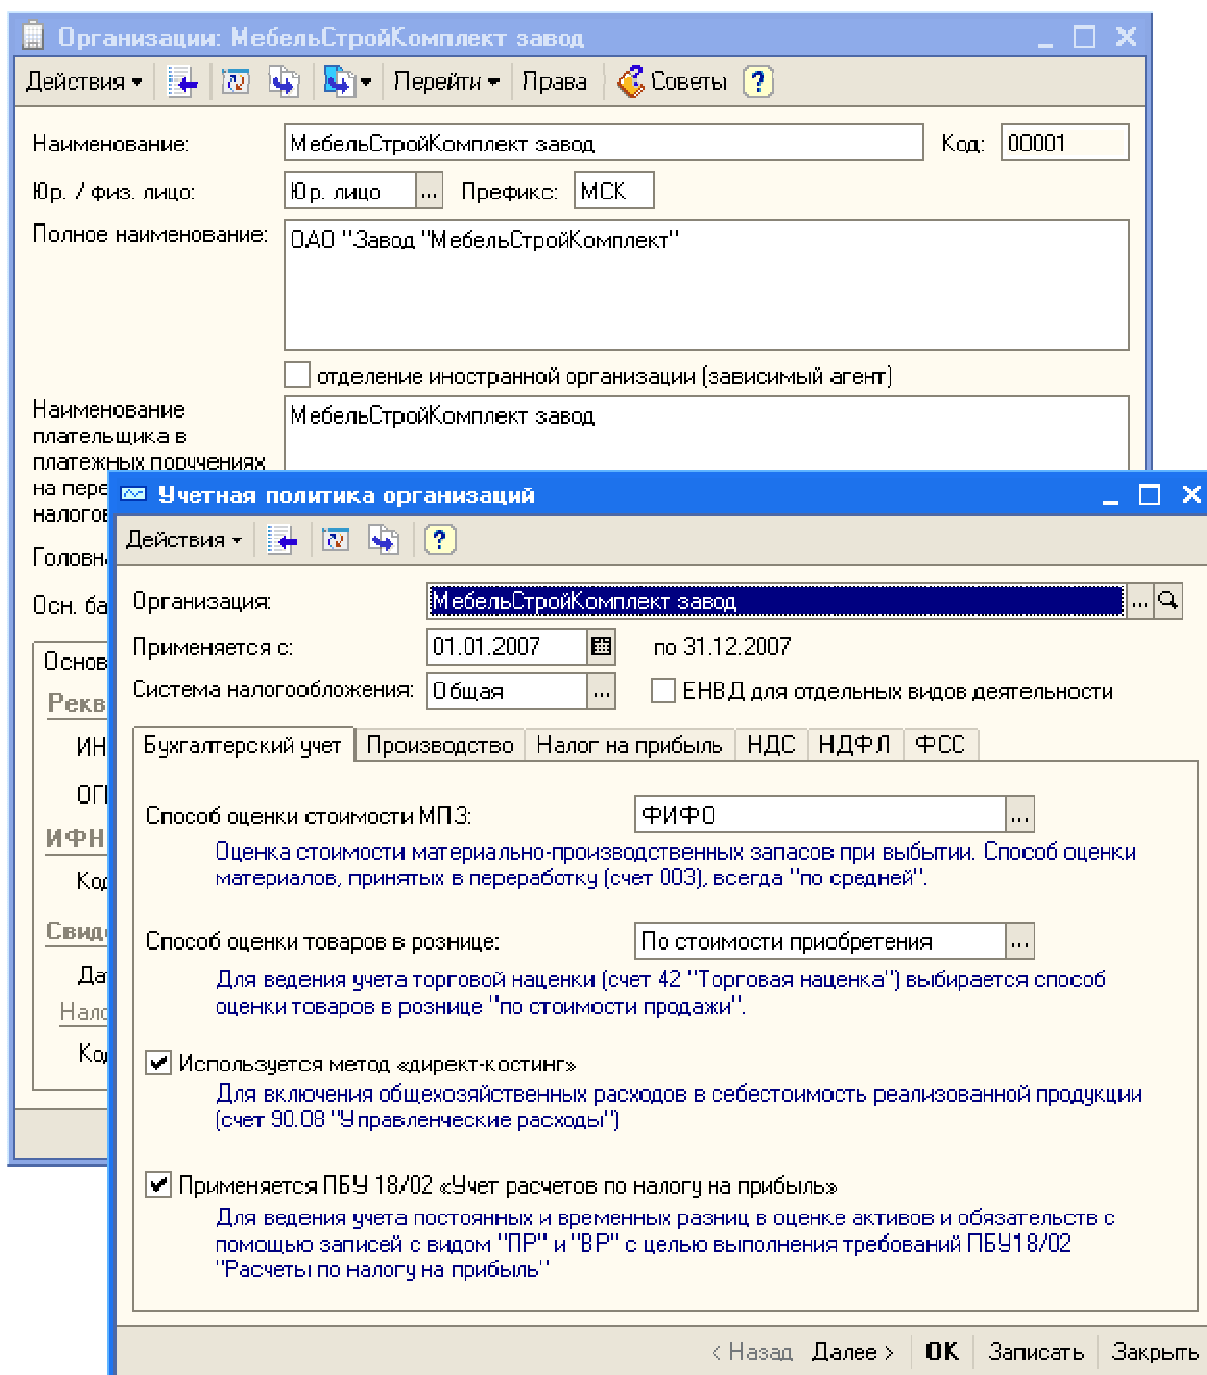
Организации: МебельСтройКомплект завод

Действия Перейти Права Советы ?

Наименование: МебельСтройКомплект завод Код: 00001

Юр. / физ. лицо: Юр. лицо ... Префикс: МСК

Полное наименование: ОАО "Завод "МебельСтройКомплект"

отделение иностранной организации (зависимый агент)

Наименование плательщика в платежных поручениях на пере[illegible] налого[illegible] МебельСтройКомплект завод

Головн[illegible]

Осн. ба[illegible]

Основ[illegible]

Рекв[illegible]

ИН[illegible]

ОГ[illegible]

ИФН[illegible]

Ко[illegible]

Свид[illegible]

Да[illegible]

Нало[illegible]

Ко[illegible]

Учетная политика организаций

Действия ?

Организация: МебельСтройКомплект завод

Применяется с: 01.01.2007 по 31.12.2007

Система налогообложения: Общая ... ЕНВД для отдельных видов деятельности

Бухгалтерский учет | Производство | Налог на прибыль | НДС | НДФЛ | ФСС

Способ оценки стоимости МПЗ: ФИФО ...

Оценка стоимости материально-производственных запасов при выбытии. Способ оценки материалов, принятых в переработку (счет 003), всегда "по средней".

Способ оценки товаров в рознице: По стоимости приобретения ...

Для ведения учета торговой наценки (счет 42 "Торговая наценка") выбирается способ оценки товаров в рознице "по стоимости продажи".

Используется метод «директ-костинг»

Для включения общехозяйственных расходов в себестоимость реализованной продукции (счет 90.08 "Управленческие расходы")

Применяется ПБУ 18/02 «Учет расчетов по налогу на прибыль»

Для ведения учета постоянных и временных разниц в оценке активов и обязательств с помощью записей с видом "ПР" и "ВР" с целью выполнения требований ПБУ18/02 "Расчеты по налогу на прибыль"

< Назад Далее > OK Записать Закрыть